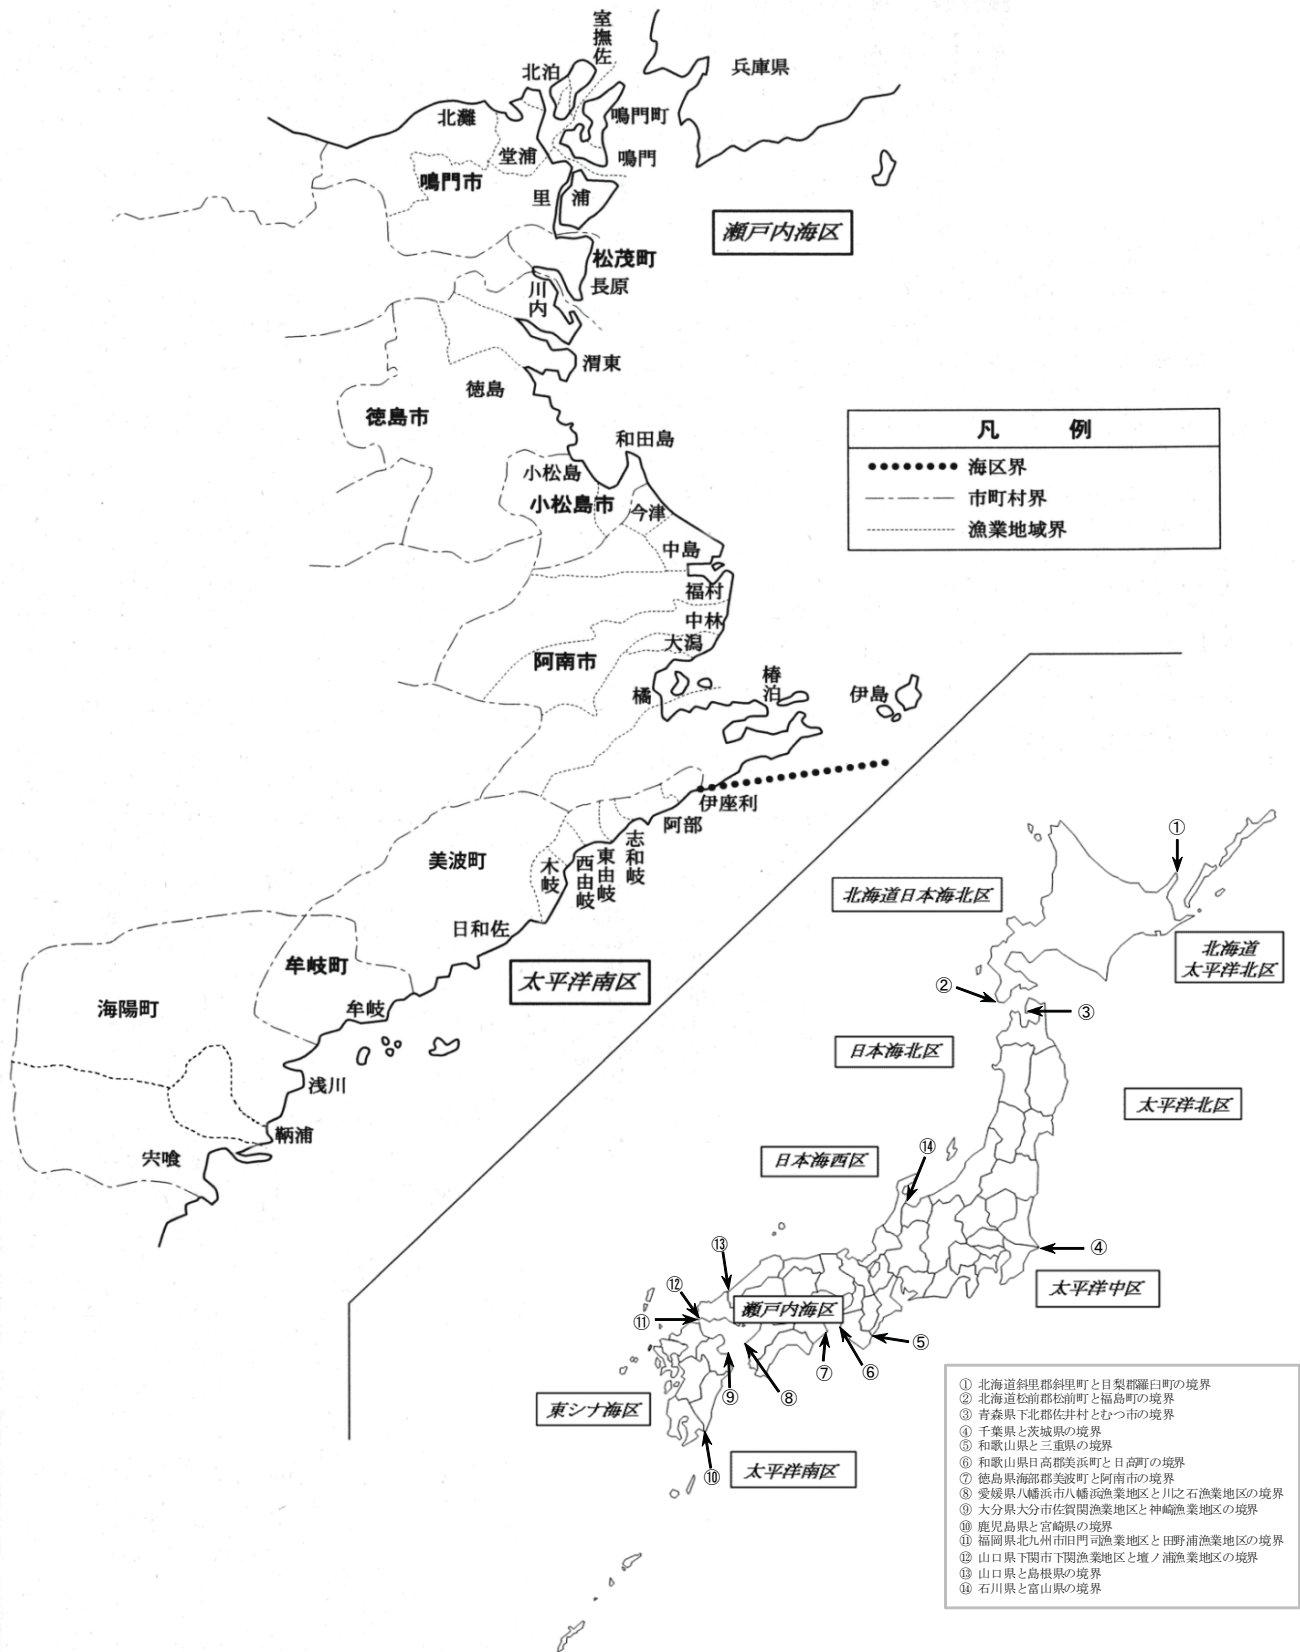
室
撫
佐
北泊
兵庫県
鳴門町
北灘
堂浦
鳴門
鳴門市
里
浦
瀬戸内海区
松茂町
川
内
長原
渭東
徳島
徳島市
和田島
凡　例
海区界
市町村界
漁業地域界
小松島
小松島市
今津
中島
福村
中林
大潟
阿南市
椿
泊
伊島
橘
伊座利
阿部
志
和
岐
東
由
岐
西
由
岐
木
岐
美波町
日和佐
牟岐町
太平洋南区
海陽町
牟岐
浅川
鞆浦
宍喰
①
北海道日本海北区
北海道
太平洋北区
②
③
日本海北区
太平洋北区
⑭
日本海西区
④
太平洋中区
⑬
⑫
⑪
瀬戸内海区
⑤
⑦
⑥
⑨
⑧
東シナ海区
⑩
太平洋南区
① 北海道斜里郡斜里町と目梨郡羅臼町の境界
② 北海道松前郡松前町と福島町の境界
③ 青森県下北郡佐井村とむつ市の境界
④ 千葉県と茨城県の境界
⑤ 和歌山県と三重県の境界
⑥ 和歌山県日高郡美浜町と日高町の境界
⑦ 徳島県海部郡美波町と阿南市の境界
⑧ 愛媛県八幡浜市八幡浜漁業地区と川之石漁業地区の境界
⑨ 大分県大分市佐賀関漁業地区と神崎漁業地区の境界
⑩ 鹿児島県と宮崎県の境界
⑪ 福岡県北九州市旧門司漁業地区と田野浦漁業地区の境界
⑫ 山口県下関市下関漁業地区と壇ノ浦漁業地区の境界
⑬ 山口県と島根県の境界
⑭ 石川県と富山県の境界